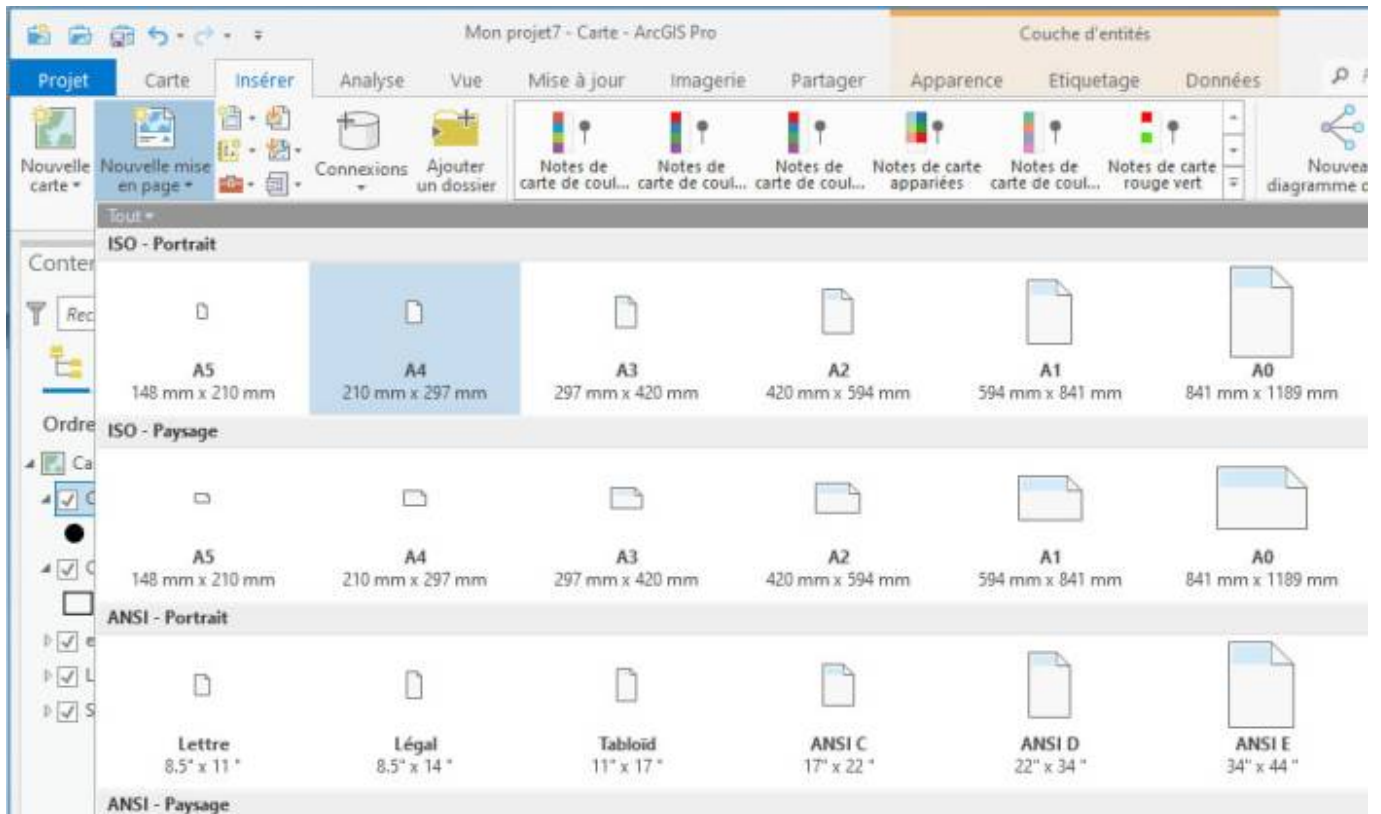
Mon projet7 - Carte - ArcGIS Pro

Couche d'entités

Projet Carte Insérer Analyse Vue Mise à jour Imagerie Partager Apparence Etiquetage Données

Nouvelle carte
Nouvelle mise en page
Connexions
Ajouter un dossier
Notes de carte de coul...
Notes de carte de coul...
Notes de carte de coul...
Notes de carte appariées
Notes de carte de coul...
Notes de carte rouge vert
Nouveau diagramme d

Tout

Conter
Rec
Ordre
Ca

ISO - Portrait

A5
148 mm x 210 mm
A4
210 mm x 297 mm
A3
297 mm x 420 mm
A2
420 mm x 594 mm
A1
594 mm x 841 mm
A0
841 mm x 1189 mm

ISO - Paysage

A5
148 mm x 210 mm
A4
210 mm x 297 mm
A3
297 mm x 420 mm
A2
420 mm x 594 mm
A1
594 mm x 841 mm
A0
841 mm x 1189 mm

ANSI - Portrait

Lettre
8.5" x 11 "
Légal
8.5" x 14 "
Tabloïd
11" x 17 "
ANSI C
17" x 22 "
ANSI D
22" x 34 "
ANSI E
34" x 44 "

ANSI - Paysage